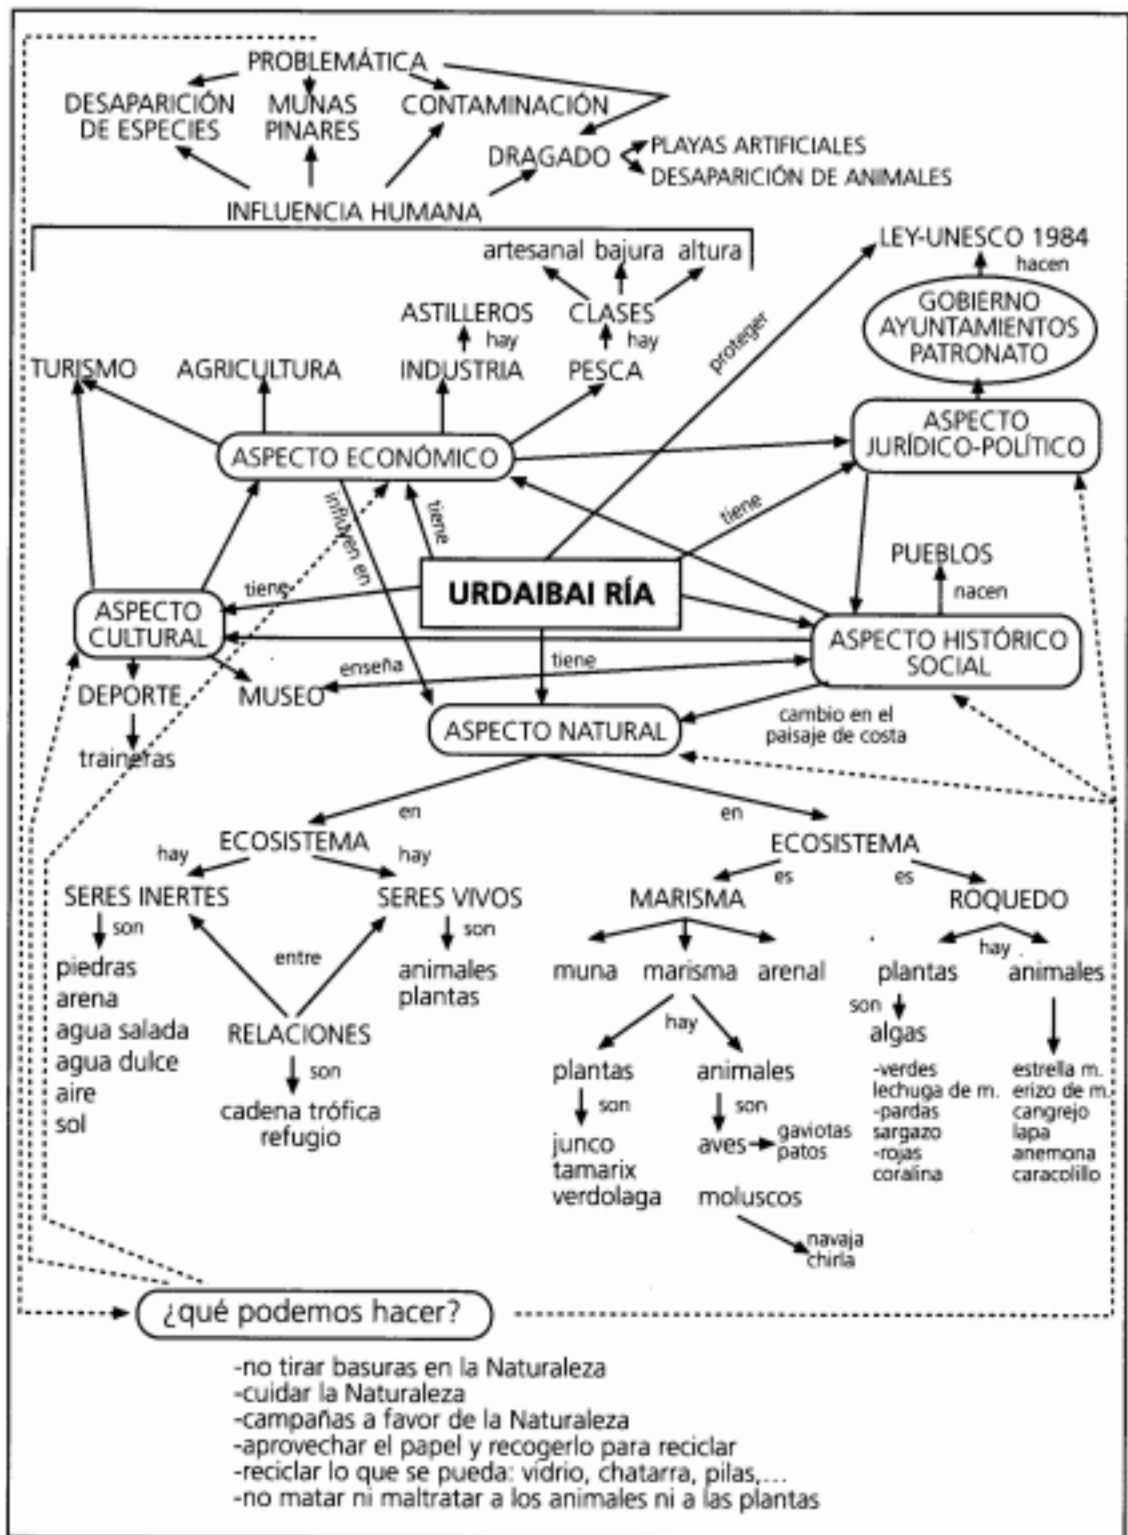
PROBLEMÁTICA

DESAPARICIÓN DE ESPECIES

MUNAS PINARES

CONTAMINACIÓN

DRAGADO

PLAYAS ARTIFICIALES

DESAPARICIÓN DE ANIMALES

INFLUENCIA HUMANA

artesanal bajura altura

LEY-UNESCO 1984

hacen

GOBIERNO AYUNTAMIENTOS PATRONATO

ASTILLEROS

hay

CLASES

hay

proteger

TURISMO

AGRICULTURA

INDUSTRIA

PESCA

ASPECTO JURÍDICO-POLÍTICO

ASPECTO ECONÓMICO

influyen en

tiene

tiene

PUEBLOS

nacen

tiene

URDAIBAI RÍA

ASPECTO CULTURAL

ASPECTO HISTÓRICO SOCIAL

tiene

enseña

DEPORTE

MUSEO

ASPECTO NATURAL

cambio en el paisaje de costa

traineras

en

en

ECOSISTEMA

hay

hay

SERES INERTES

SERES VIVOS

son

son

piedras
arena
agua salada
agua dulce
aire
sol

entre

animales
plantas

RELACIONES

son

cadena trófica
refugio

ECOSISTEMA

es

es

MARISMA

ROQUEDO

muna marisma arenal

hay

plantas animales

hay

plantas

son

son

junco
tamarix
verdolaga

animales

son

aves

gaviotas
patos

moluscos

navaja
chirla

son

algas

-verdes
lechuga de m.
-pardas
sargazo
-rojas
coralina

estrella m.
erizo de m.
cangrejo
lapa
anemona
caracolillo

¿qué podemos hacer?

-no tirar basuras en la Naturaleza
-cuidar la Naturaleza
-campañas a favor de la Naturaleza
-aprovechar el papel y recogerlo para reciclar
-reciclar lo que se pueda: vidrio, chatarra, pilas,...
-no matar ni maltratar a los animales ni a las plantas